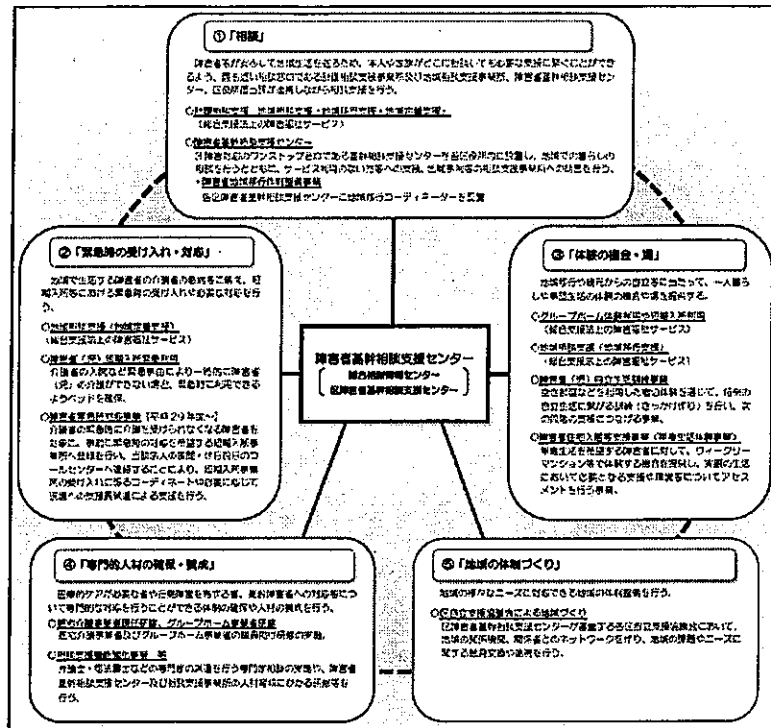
①「相談」

障害者が住みなれた地域で生活を送るため、本人や家族がどこに相談しても必要な支援に繋ぐことができるよう、最も近い地域の窓口である相談支援事業所及び市町村、障害者基幹相談支援センター、圏域の障害者支援センターなどが連携して相談支援を行う。

○計画相談支援・地域移行支援・地域定着支援
（総合支援法上の障害福祉サービス）

○障害者基幹相談支援センター
3障害対応のワンストップ窓口である基幹相談支援センターを各圏域に設置し、地域で暮らしの相談を行うとともに、サービス利用の調整や支援、地域の相談支援事業所への助言を行う。
・障害者地域移行推進事業
各圏域の障害者基幹相談支援センターに地域移行コーディネーターを配置

②「緊急時の受け入れ・対応」

地域で生活する障害者の介護者の急病等に備え、短期入所等における緊急時の受け入れや必要な対応を行う。

○短期入所（総合支援法上の障害福祉サービス）

○障害者（児）緊急時支援事業
介護者の入院など緊急事由により一時的に障害者（児）の介護ができない場合、市町村に確保されるようベッドを確保。

○障害者緊急時対応事業【平成29年度～】
介護者の緊急時に介護を受けられなくなる障害者を対象に、緊急時の対応を想定した事前登録を行い、当該本人の援助・相談窓口のコールセンターへ連絡することにより、短期入所等の受け入れに係るコーディネートの支援に応じて迅速な支援による支援を行う。

障害者基幹相談支援センター
〔総合相談情報センター〜
圏域障害者基幹相談支援センター〕

③「体験の機会・場」

地域移行や親元からの自立等にあたって、一人暮らしや事業所等の体験の機会や場を提供する。

○グループホーム体験利用や短期入所利用
（総合支援法上の障害福祉サービス）

○地域移行支援（地域移行支援）
（総合支援法上の障害福祉サービス）

○障害者（児）自立生活体験事業
生活訓練などを利用した者の体験を通じて、将来の自立生活に必要な体験（きっかけづくり）を行い、地域移行につなげる事業。

○障害者住宅入居等支援事業（障害者住まい支援事業）
単身生活を希望する障害者に対して、ウィークリーマンション等で体験する機会を提供し、実際の生活において必要な支援や課題等についてアセスメントを行う事業。

④「専門的人材の確保・養成」

医療的ケアが必要な者や行動障害を有する者、高齢障害者への対応等について専門的な対応を行うことができる体制の確保や人材の養成を行う。

○県の介護事業者研修、グループホーム事業者研修
市町村等事業者及びグループホーム事業者の職員向け研修の実施。

○強度行動障害支援者養成研修等
介護・福祉事業などの専門的な対応を行う専門的研修の実施。障害者基幹相談支援センター及び相談支援事業所の人材育成に係る研修等を行う。

⑤「地域の体制づくり」

地域の様々なニーズに対応できる地域の体制整備を行う。

○自立支援協議会による地域づくり
障害者基幹相談支援センターが事務局となる自立支援協議会において、地域の関係機関、事業者等とのネットワークを作り、地域の課題やニーズに関する情報交換や連携を行う。